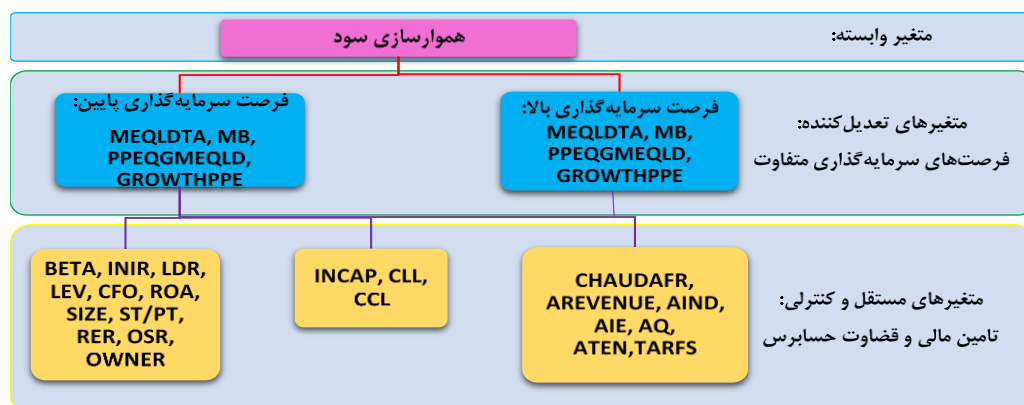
متغیر وابسته:

هموارسازی سود

متغیرهای تعدیل‌کننده:
فرصت‌های سرمایه‌گذاری متفاوت

فرصت سرمایه‌گذاری بالا:
MEQLDTA, MB, PPEQGMEQLD, GROWTHPPE

فرصت سرمایه‌گذاری پایین:
MEQLDTA, MB, PPEQGMEQLD, GROWTHPPE

متغیرهای مستقل و کنترلی:
تامین مالی و قضاوت حسابرس

CHAUDAFR, AREVENUE, AIND, AIE, AQ, ATEN,TARFS

INCAP, CLL, CCL

BETA, INIR, LDR, LEV, CFO, ROA, SIZE, ST/PT, RER, OSR, OWNER